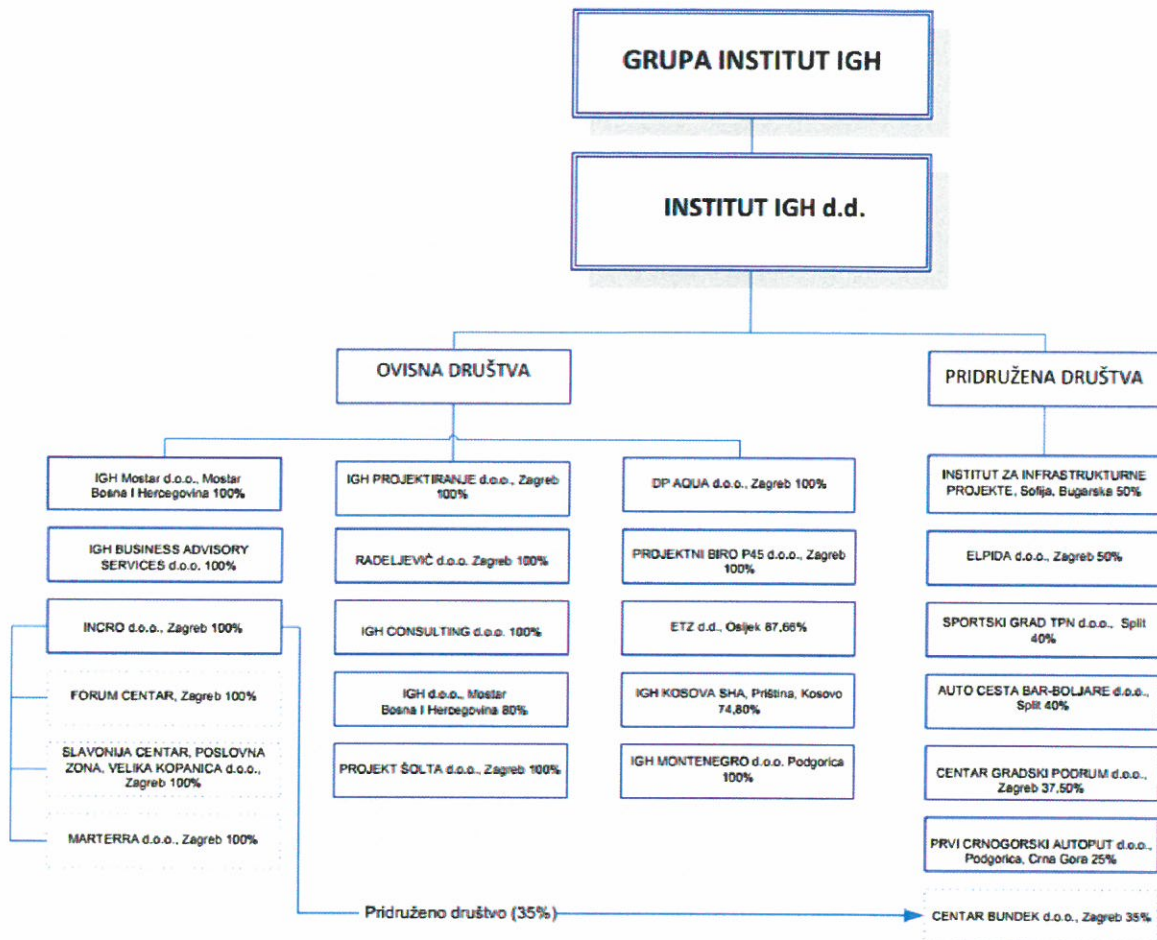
GRUPA INSTITUT IGH

INSTITUT IGH d.d.

OVISNA DRUŠTVA

PRIDRUŽENA DRUŠTVA

IGH Mostar d.o.o., Mostar Bosna I Hercegovina 100%

IGH BUSINESS ADVISORY SERVICES d.o.o. 100%

INCRO d.o.o., Zagreb 100%

FORUM CENTAR, Zagreb 100%

SLAVONIJA CENTAR, POSLOVNA ZONA, VELIKA KOPANICA d.o.o., Zagreb 100%

MARTERRA d.o.o., Zagreb 100%

IGH PROJEKTIRANJE d.o.o., Zagreb 100%

RADELJEVIČ d.o.o. Zagreb 100%

IGH CONSULTING d.o.o. 100%

IGH d.o.o., Mostar Bosna I Hercegovina 80%

PROJEKT ŠOLTA d.o.o., Zagreb 100%

DP AQUA d.o.o., Zagreb 100%

PROJEKTNI BIRO P45 d.o.o., Zagreb 100%

ETZ d.d., Osijek 87,66%

IGH KOSOVA SHA, Priština, Kosovo 74,80%

IGH MONTENEGRO d.o.o. Podgorica 100%

INSTITUT ZA INFRASTRUKTURNE PROJEKTE, Sofija, Bugarska 50%

ELPIDA d.o.o., Zagreb 50%

SPORTSKI GRAD TPN d.o.o., Split 40%

AUTO CESTA BAR-BOLJARE d.o.o., Split 40%

CENTAR GRADSKI PODRUM d.o.o., Zagreb 37,50%

PRVI CRNOGORSKI AUTOPUT d.o.o., Podgorica, Crna Gora 25%

Pridruženo društvo (35%)

CENTAR BUNDEK d.o.o., Zagreb 35%